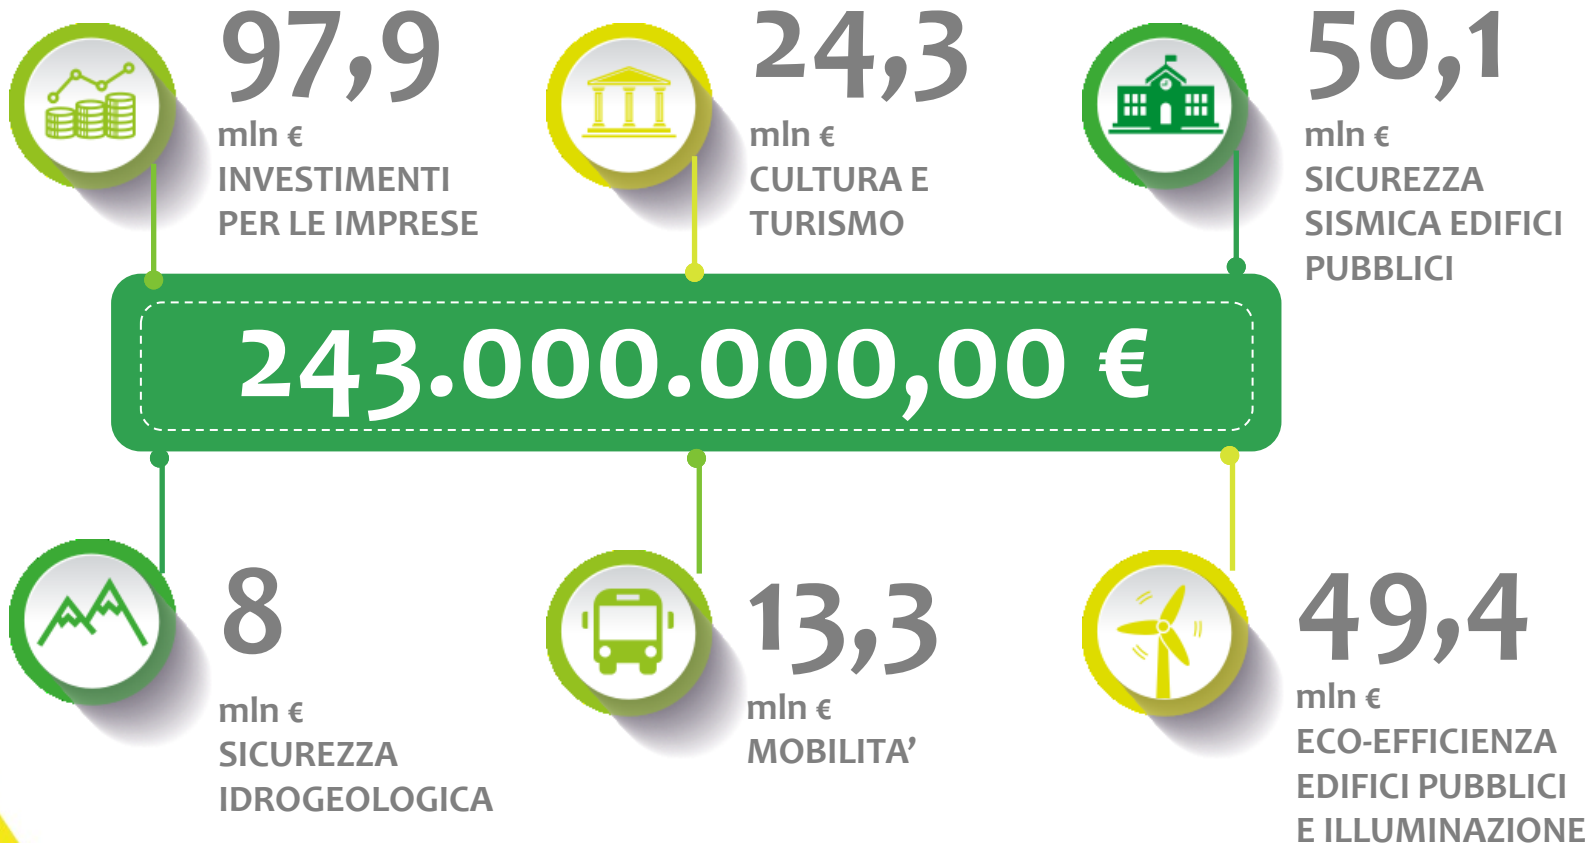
97,9
mln €
INVESTIMENTI PER LE IMPRESE

24,3
mln €
CULTURA E TURISMO

50,1
mln €
SICUREZZA SISMICA EDIFICI PUBBLICI

243.000.000,00 €

8
mln €
SICUREZZA IDROGEOLOGICA

13,3
mln €
MOBILITA’

49,4
mln €
ECO-EFFICIENZA EDIFICI PUBBLICI E ILLUMINAZIONE